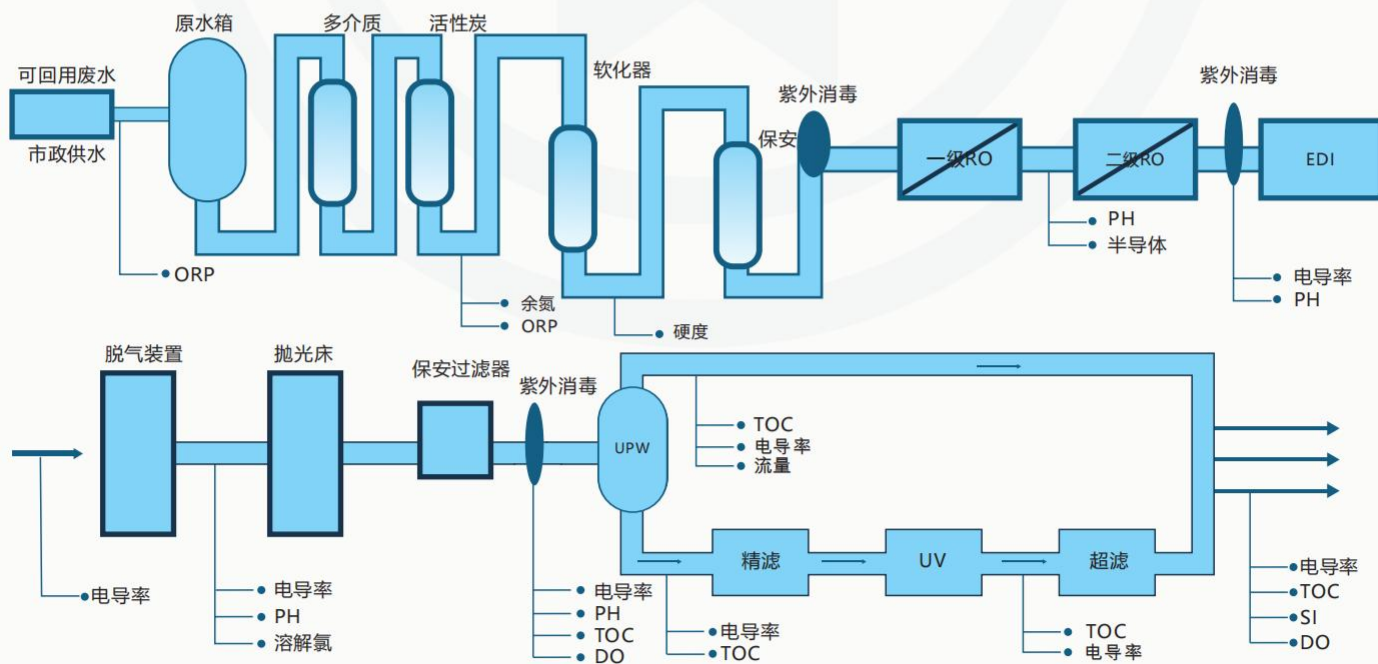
可回用废水
市政供水
原水箱
多介质
活性炭
软化器
保安
紫外消毒
一级RO
二级RO
紫外消毒
EDI
ORP
余氮
ORP
硬度
PH
半导体
电导率
PH

脱气装置
抛光床
保安过滤器
紫外消毒
UPW
TOC
电导率
流量
精滤
UV
超滤
电导率
电导率
PH
溶解氧
电导率
PH
TOC
DO
电导率
TOC
TOC
电导率
电导率
TOC
SI
DO